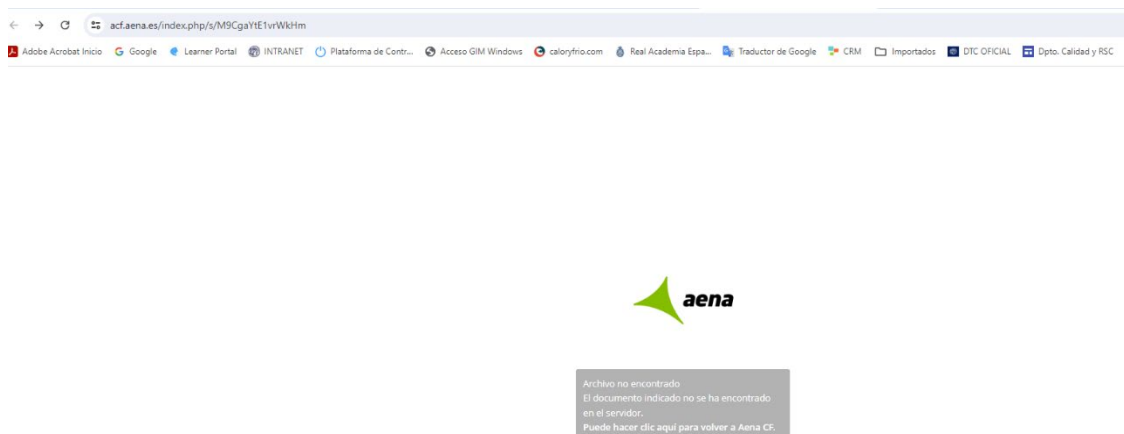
acf.aena.es/index.php/s/M9CgaYtE1vrWkHm

Adobe Acrobat Inicio Google Learner Portal INTRANET Plataforma de Contr... Acceso GIM Windows caloryfrio.com Real Academia Espa... Traductor de Google CRM Importados DTC OFICIAL Dpto. Calidad y RSC

aena

Archivo no encontrado
El documento indicado no se ha encontrado en el servidor.
Puede hacer clic aquí para volver a Aena CF.